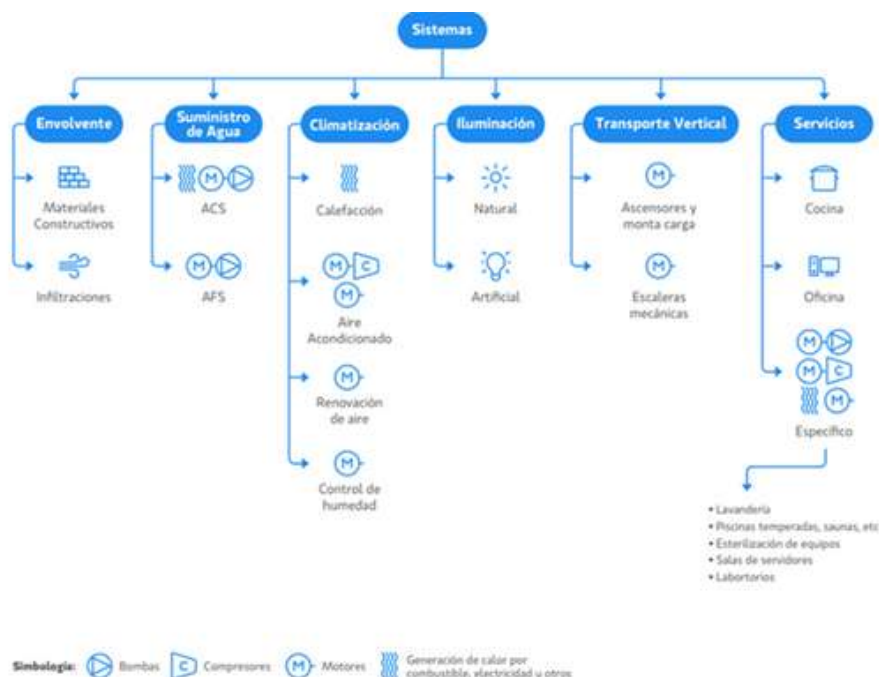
Sistemas

Envolvente

Materiales Constructivos

Infiltraciones

Suministro de Agua

M

ACS

M

AFS

Climatización

Calefacción

M C

M

Aire Acondicionado

M

Renovación de aire

M

Control de humedad

Iluminación

Natural

Artificial

Transporte Vertical

M

Ascensores y monta carga

M

Escaleras mecánicas

Servicios

Cocina

Oficina

M

M C

M

Específico

• Lavandería
• Piscinas temperadas, saunas, etc
• Esterilización de equipos
• Salas de servidores
• Labortorios

Simbología: Bombas C Compresores M Motores Generación de calor por combustible, electricidad u otros